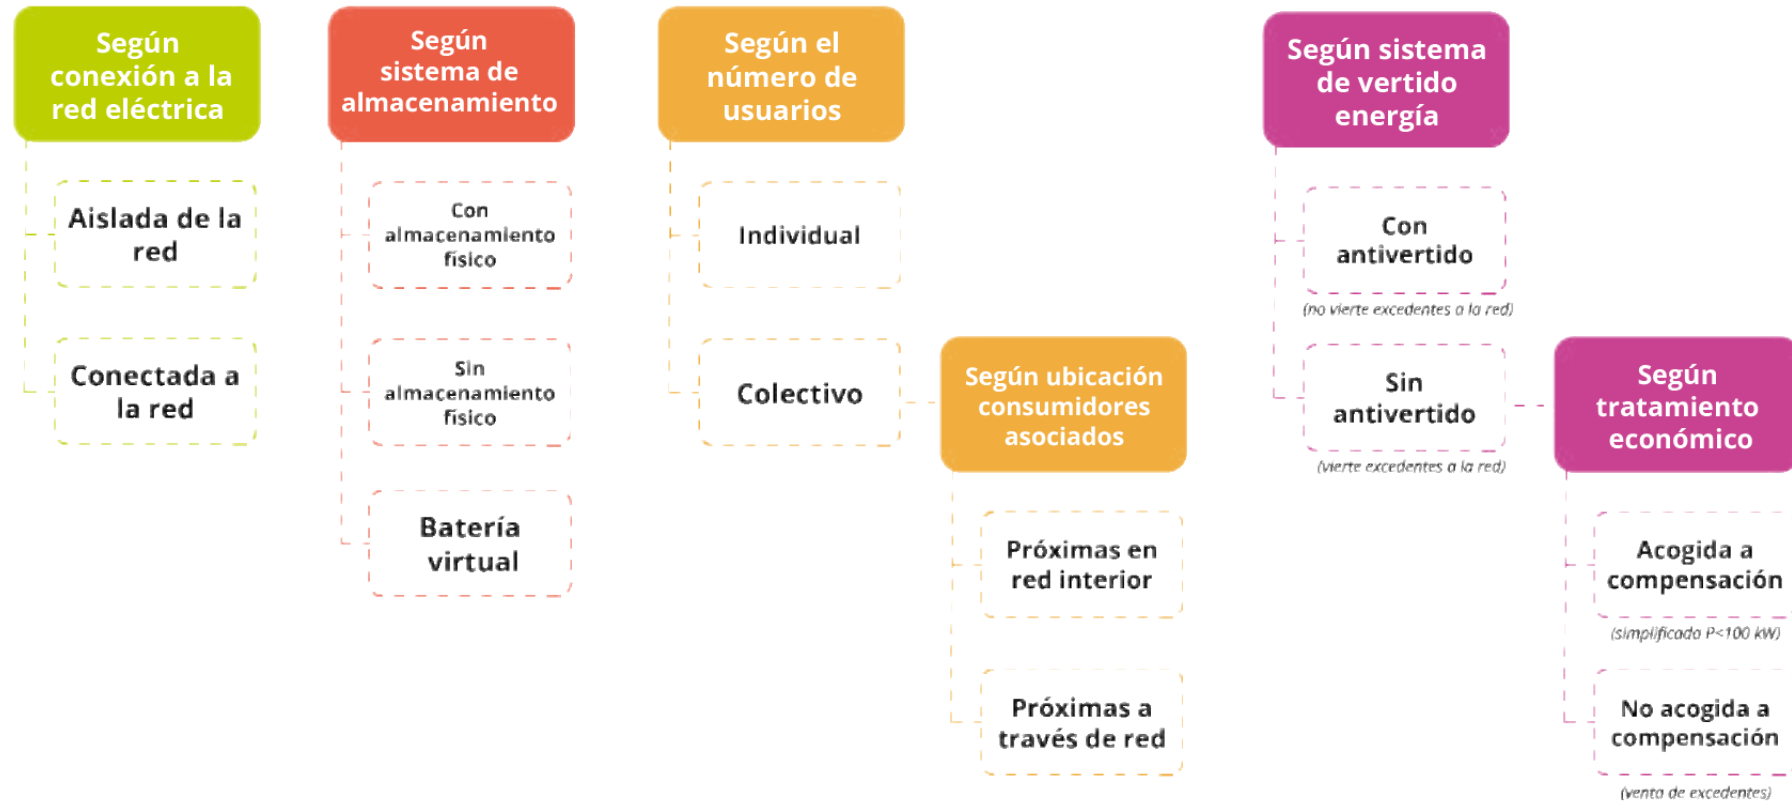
Según conexión a la red eléctrica

Aislada de la red

Conectada a la red

Según sistema de almacenamiento

Con almacenamiento físico

Sin almacenamiento físico

Batería virtual

Según el número de usuarios

Individual

Colectivo

Según ubicación consumidores asociados

Próximas en red interior

Próximas a través de red

Según sistema de vertido energía

Con antivertido

(no vierte excedentes a la red)

Sin antivertido

(vierte excedentes a la red)

Según tratamiento económico

Acogida a compensación

(simplificado P<100 kW)

No acogida a compensación

(venta de excedentes)